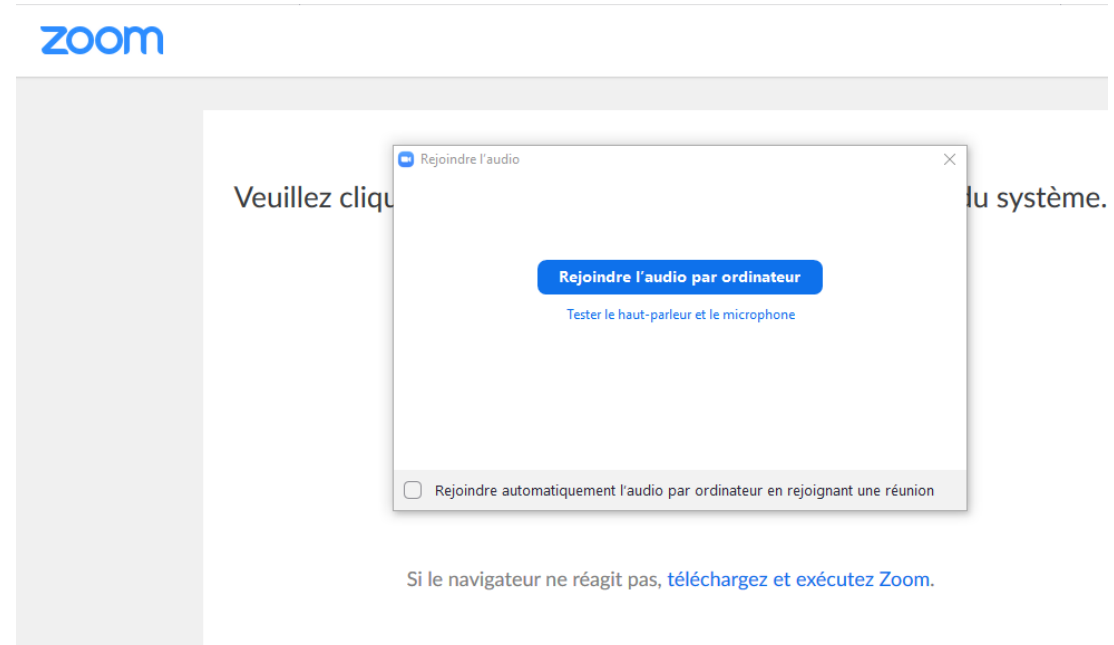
zoom

Veuillez cliqu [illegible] du système.

Rejoindre l'audio

Rejoindre l'audio par ordinateur

Tester le haut-parleur et le microphone

Rejoindre automatiquement l'audio par ordinateur en rejoignant une réunion

Si le navigateur ne réagit pas, téléchargez et exécutez Zoom.